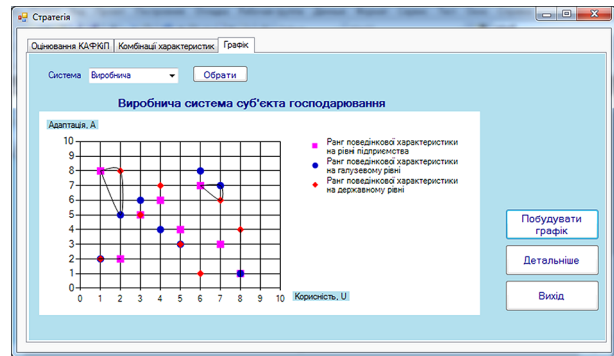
Стратегія

Оцінювання КАФКіП | Комбінації характеристик | Графік

Система Виробнича Обрати

Виробнича система суб'єкта господарювання

Адаптація, А

10
9
8
7
6
5
4
3
2
1
0

0 1 2 3 4 5 6 7 8 9 10

Корисність, U

Ранг поведінкової характеристики на рівні підприємства
Ранг поведінкової характеристики на галузевому рівні
Ранг поведінкової характеристики на державному рівні

Побудувати графік

Детальніше

Вихід